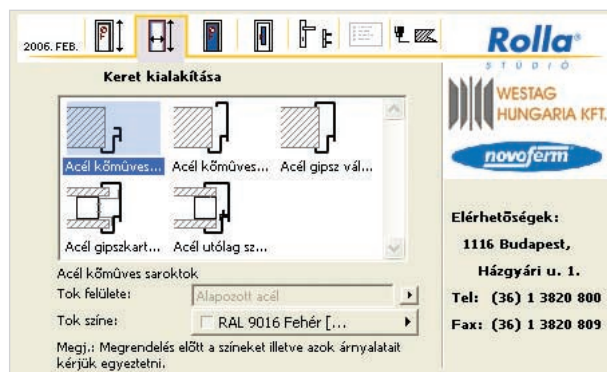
2006. FEB.

Keret kialakítása

Acél kőműves...
Acél kőműves...
Acél gipsz vál...
Acél gipszkart...
Acél utólag sz...

Acél kőműves saroktok
Tok felülete: Alapozott acél
Tok színe: RAL 9016 Fehér [...
Megj.: Megrendelés előtt a színeket illetve azok árnyalatait kérjük egyeztetni.

Rolla®
STUDIO
WESTAG HUNGARIA KFT.
novoferm

Elérhetőségek:
1116 Budapest,
Házgyári u. 1.
Tel: (36) 1 3820 800
Fax: (36) 1 3820 809